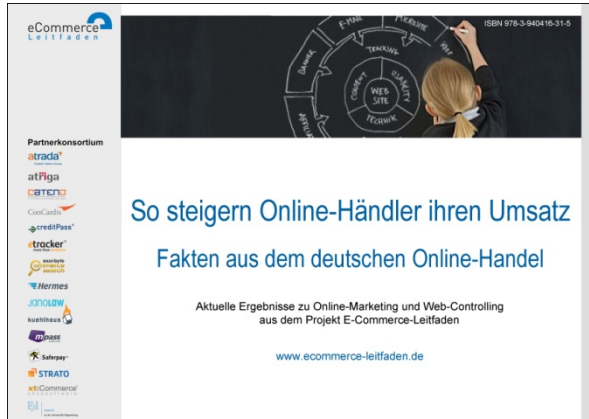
eCommerce
Leitfaden

ISBN 978-3-940416-31-5

E-MAIL
WEBSITE
TEXTING
BANNER
CONTENT
USABILITY
WEB SITE
TECHNIK
AFFILIATE

Partnerkonsortium
atrada
atriga
cateno
ConCardis
creditPass
etracker
exorbyte commerce search
Hermes
janolaw
kuehlhaus
mpass
Saferpay
STRATO
xt:Commerce

So steigern Online-Händler ihren Umsatz

Fakten aus dem deutschen Online-Handel

Aktuelle Ergebnisse zu Online-Marketing und Web-Controlling aus dem Projekt E-Commerce-Leitfaden

www.ecommerce-leitfaden.de